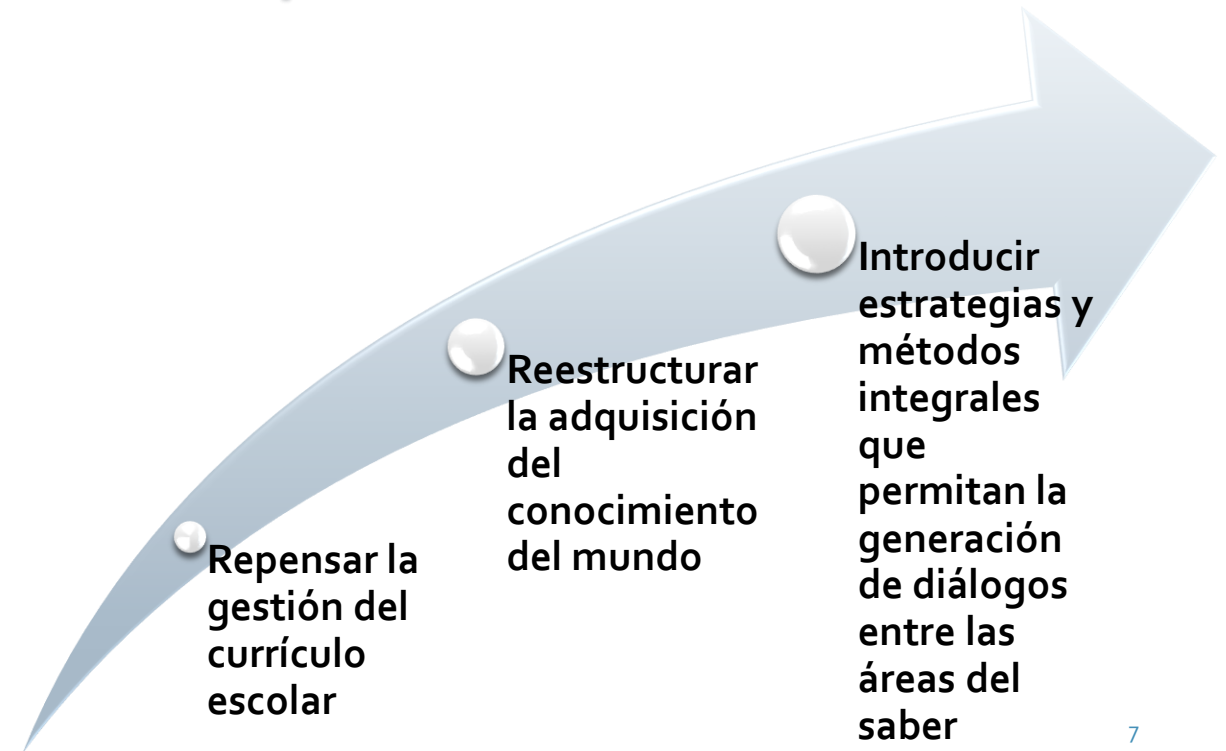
Repensar la gestión del currículo escolar

Reestructurar la adquisición del conocimiento del mundo

Introducir estrategias y métodos integrales que permitan la generación de diálogos entre las áreas del saber

7